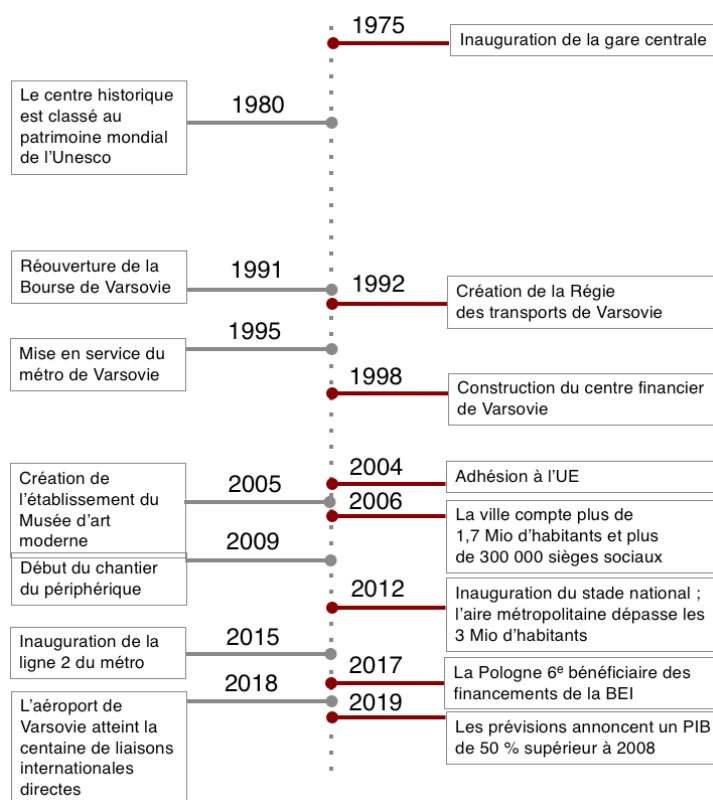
1975
Inauguration de la gare centrale

1980
Le centre historique est classé au patrimoine mondial de l'Unesco

1991
Réouverture de la Bourse de Varsovie

1992
Création de la Régie des transports de Varsovie

1995
Mise en service du métro de Varsovie

1998
Construction du centre financier de Varsovie

2004
Adhésion à l'UE

2005
Création de l'établissement du Musée d'art moderne

2006
La ville compte plus de 1,7 Mio d'habitants et plus de 300 000 sièges sociaux

2009
Début du chantier du périphérique

2012
Inauguration du stade national ; l'aire métropolitaine dépasse les 3 Mio d'habitants

2015
Inauguration de la ligne 2 du métro

2017
La Pologne 6$^{e}$ bénéficiaire des financements de la BEI

2018
L'aéroport de Varsovie atteint la centaine de liaisons internationales directes

2019
Les prévisions annoncent un PIB de 50 % supérieur à 2008